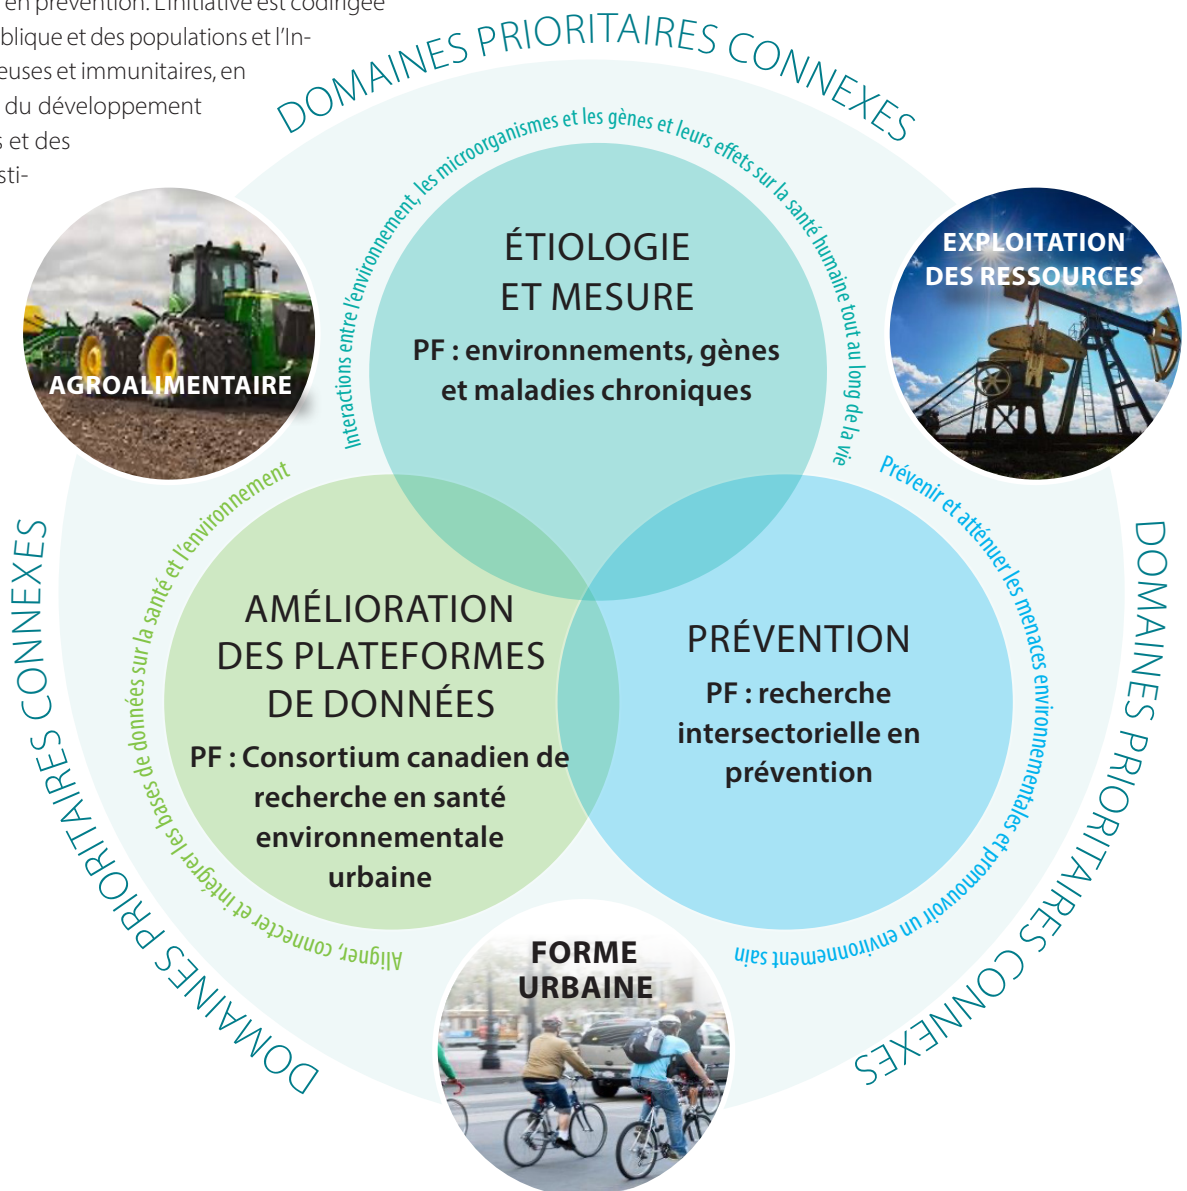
en prévention. L'initiative est codirigée
blique et des populations et l'In-
euses et immunitaires, en
du développement
s et des
sti-

DOMAINES PRIORITAIRES CONNEXES

Interactions entre l'environnement, les microorganismes et les gènes et leurs effets sur la santé humaine tout au long de la vie

ÉTIOLOGIE ET MESURE
PF : environnements, gènes et maladies chroniques

EXPLOITATION DES RESSOURCES

AGROALIMENTAIRE

Prévenir et atténuer les menaces environnementales et promouvoir un environnement sain

Aligner, connecter et intégrer les bases de données sur la santé et l'environnement

AMÉLIORATION DES PLATEFORMES DE DONNÉES
PF : Consortium canadien de recherche en santé environnementale urbaine

PRÉVENTION
PF : recherche intersectorielle en prévention

DOMAINES PRIORITAIRES CONNEXES

DOMAINES PRIORITAIRES CONNEXES

FORME URBAINE